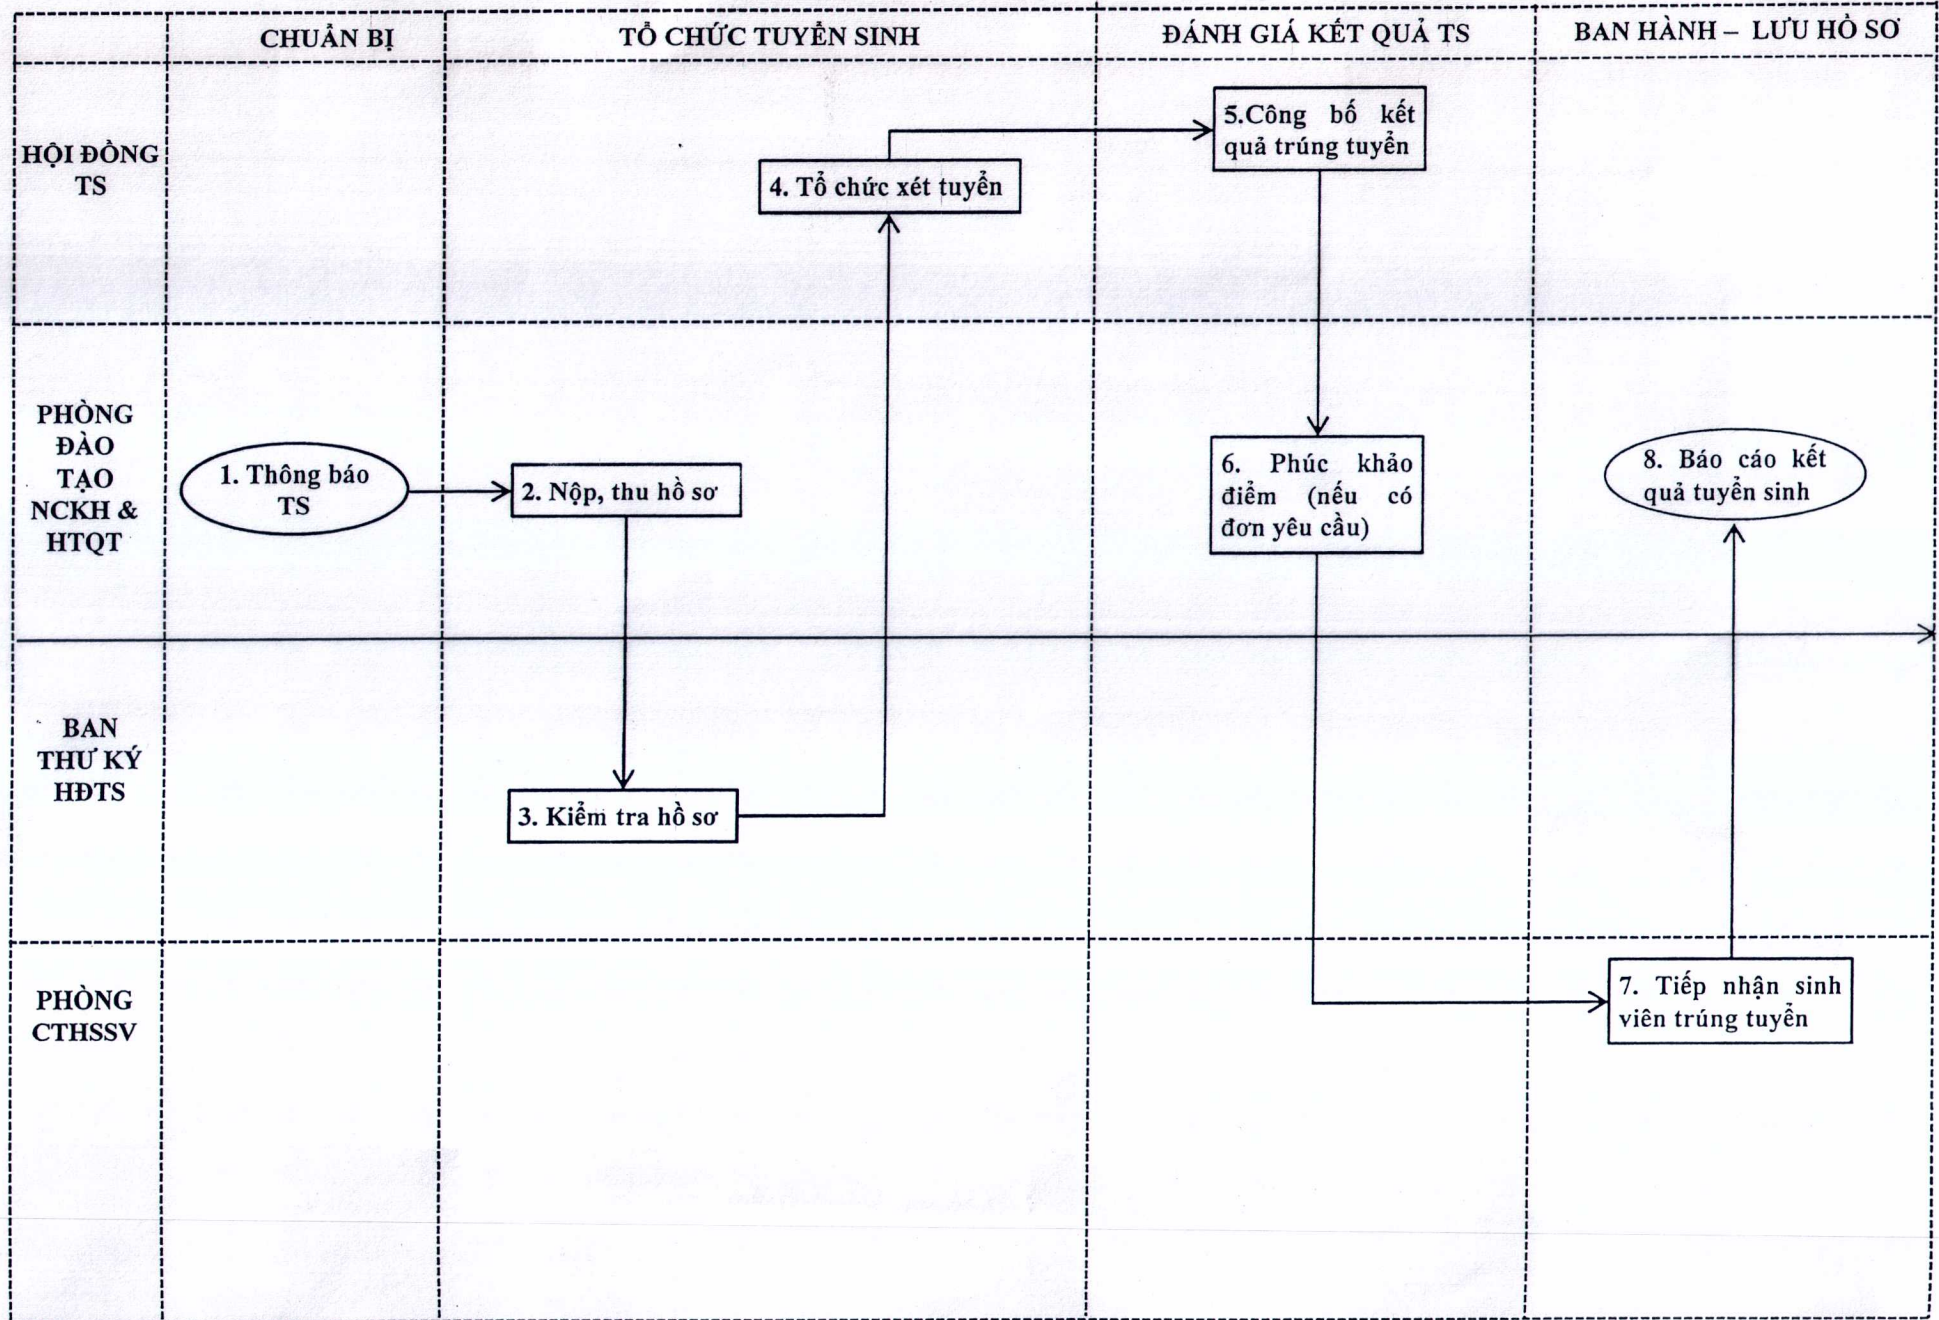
| | CHUẨN BỊ | TỔ CHỨC TUYỂN SINH | ĐÁNH GIÁ KẾT QUẢ TS | BAN HÀNH – LƯU HỒ SƠ |
|---|---|---|---|---|
| HỘI ĐỒNG TS | | 4. Tổ chức xét tuyển | 5.Công bố kết quả trúng tuyển | |
| PHÒNG ĐÀO TẠO NCKH & HTQT | 1. Thông báo TS | 2. Nộp, thu hồ sơ | 6. Phúc khảo điểm (nếu có đơn yêu cầu) | 8. Báo cáo kết quả tuyển sinh |
| BAN THƯ KÝ HĐTS | | 3. Kiểm tra hồ sơ | | |
| PHÒNG CTHSSV | | | | 7. Tiếp nhận sinh viên trúng tuyển |